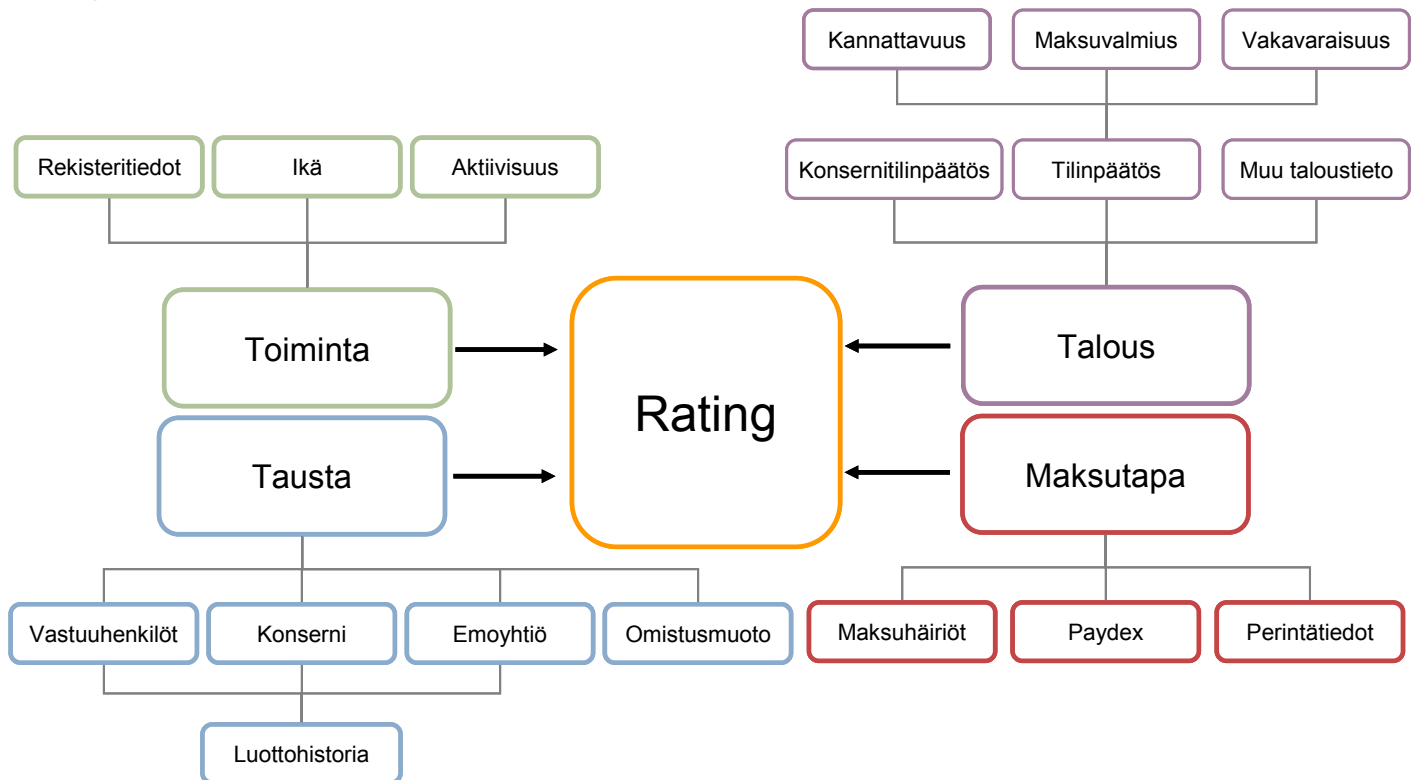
Kannattavuus
Maksuvalmius
Vakavaraisuus

Rekisteritiedot
Ikä
Aktiivisuus

Konsernitilinpäätös
Tilinpäätös
Muu taloustieto

Toiminta
Rating
Talous

Tausta
Maksutapa

Vastuuhenkilöt
Konserni
Emoyhtiö
Omistusmuoto

Maksuhäiriöt
Paydex
Perintätiedot

Luottohistoria